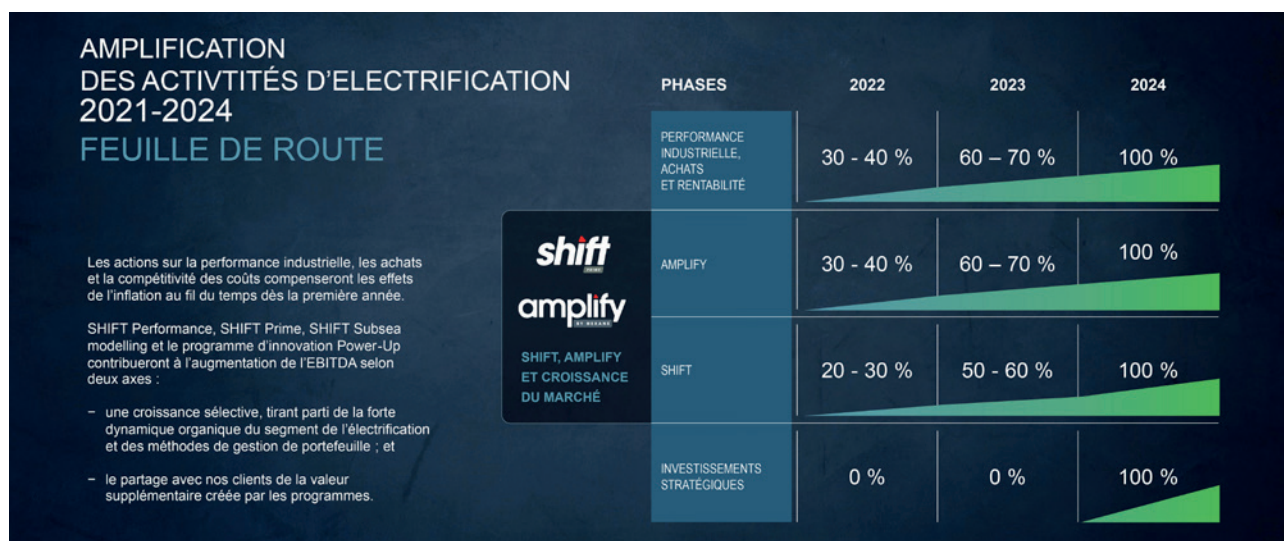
AMPLIFICATION
DES ACTIVTITÉS D'ELECTRIFICATION
2021-2024
FEUILLE DE ROUTE

Les actions sur la performance industrielle, les achats et la compétitivité des coûts compenseront les effets de l'inflation au fil du temps dès la première année.

SHIFT Performance, SHIFT Prime, SHIFT Subsea modelling et le programme d'innovation Power-Up contribueront à l'augmentation de l'EBITDA selon deux axes :

– une croissance sélective, tirant parti de la forte dynamique organique du segment de l'électrification et des méthodes de gestion de portefeuille ; et

– le partage avec nos clients de la valeur supplémentaire créée par les programmes.

shift
amplify
SHIFT, AMPLIFY ET CROISSANCE DU MARCHÉ

| PHASES | 2022 | 2023 | 2024 |
|---|---|---|---|
| PERFORMANCE INDUSTRIELLE, ACHATS ET RENTABILITÉ | 30 - 40 % | 60 – 70 % | 100 % |
| AMPLIFY | 30 - 40 % | 60 – 70 % | 100 % |
| SHIFT | 20 - 30 % | 50 - 60 % | 100 % |
| INVESTISSEMENTS STRATÉGIQUES | 0 % | 0 % | 100 % |